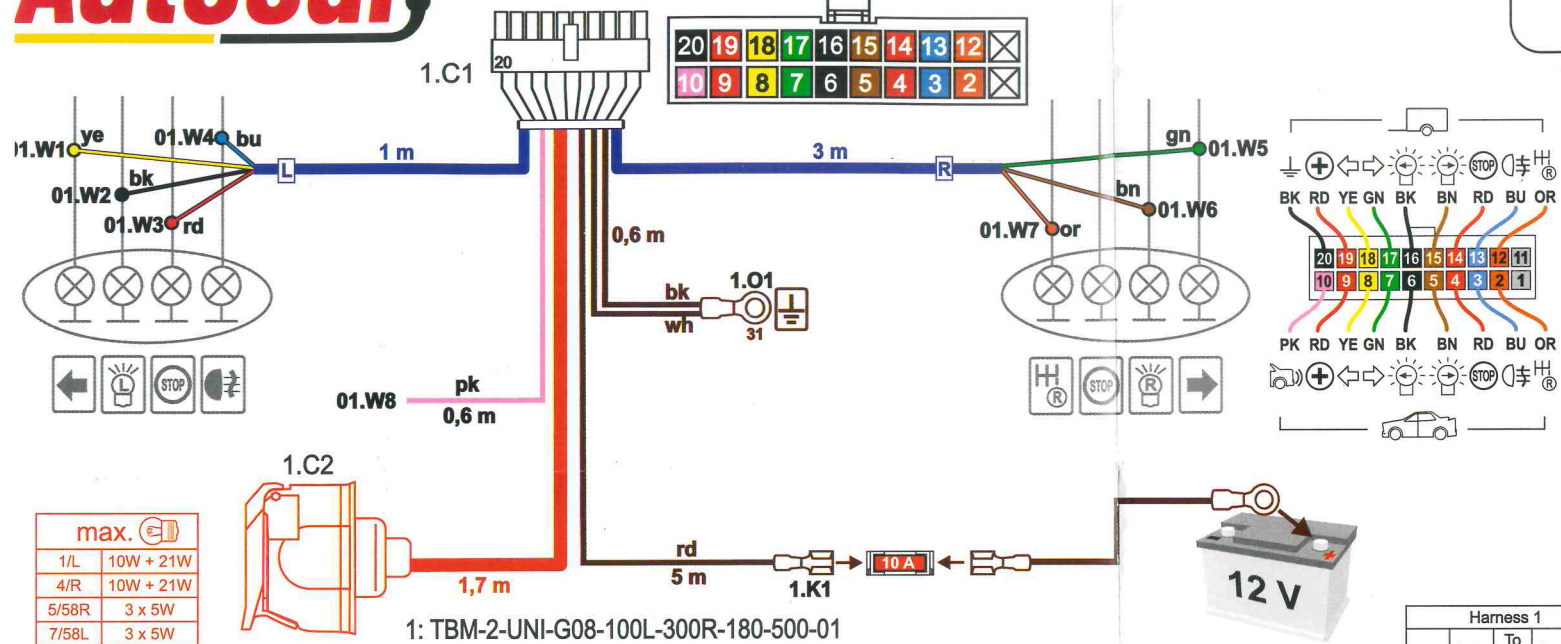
Autobar

1.C1

20

| 20 | 19 | 18 | 17 | 16 | 15 | 14 | 13 | 12 | |
|---|---|---|---|---|---|---|---|---|---|
| 10 | 9 | 8 | 7 | 6 | 5 | 4 | 3 | 2 | |

01.W1 ye
01.W4 bu
01.W2 bk
01.W3 rd
L
1 m
3 m
R
gn 01.W5
bn 01.W6
01.W7 or
0,6 m
bk
wh
1.O1
31
pk
01.W8
0,6 m

STOP

STOP

BK RD YE GN BK BN RD BU OR

| 20 | 19 | 18 | 17 | 16 | 15 | 14 | 13 | 12 | 11 |
|---|---|---|---|---|---|---|---|---|---|
| 10 | 9 | 8 | 7 | 6 | 5 | 4 | 3 | 2 | 1 |

PK RD YE GN BK BN RD BU OR

STOP STOP

1.C2

| max. | |
|---|---|
| 1/L | 10W + 21W |
| 4/R | 10W + 21W |
| 5/58R | 3 x 5W |
| 7/58L | 3 x 5W |

1,7 m
rd
5 m
1.K1
10 A
12 V

1: TBM-2-UNI-G08-100L-300R-180-500-01

Harness 1
To